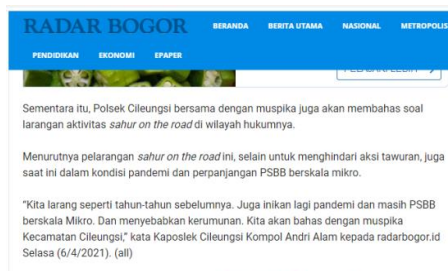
RADAR BOGOR BERANDA BERITA UTAMA NASIONAL METROPOLIS

PENDIDIKAN EKONOMI EPAPER

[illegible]

Sementara itu, Polsek Cileungsi bersama dengan muspika juga akan membahas soal larangan aktivitas sahur on the road di wilayah hukumnya.

Menurutnya pelarangan sahur on the road ini, selain untuk menghindari aksi tawuran, juga saat ini dalam kondisi pandemi dan perpanjangan PSBB berskala mikro.

"Kita larang seperti tahun-tahun sebelumnya. Juga inikan lagi pandemi dan masih PSBB berskala Mikro. Dan menyebabkan kerumunan. Kita akan bahas dengan muspika Kecamatan Cileungsi," kata Kapolsek Cileungsi Kompol Andri Alam kepada radarbogor.id Selasa (6/4/2021). (all)